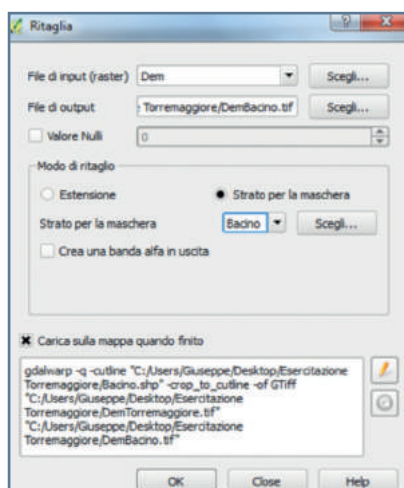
Ritaglia

?

File di input (raster) Dem Scegli...

File di output Torremaggiore/DemBacino.tif Scegli...

Valore Nulli 0

Modo di ritaglio

Estensione

Strato per la maschera

Strato per la maschera Bacino Scegli...

Crea una banda alfa in uscita

Carica sulla mappa quando finito

gdalwarp -q -cutline "C:/Users/Giuseppe/Desktop/Esercitazione Torremaggiore/Bacino.shp" -crop_to_cutline -of GTiff "C:/Users/Giuseppe/Desktop/Esercitazione Torremaggiore/DemTorremaggiore.tif" "C:/Users/Giuseppe/Desktop/Esercitazione Torremaggiore/DemBacino.tif"

OK Close Help